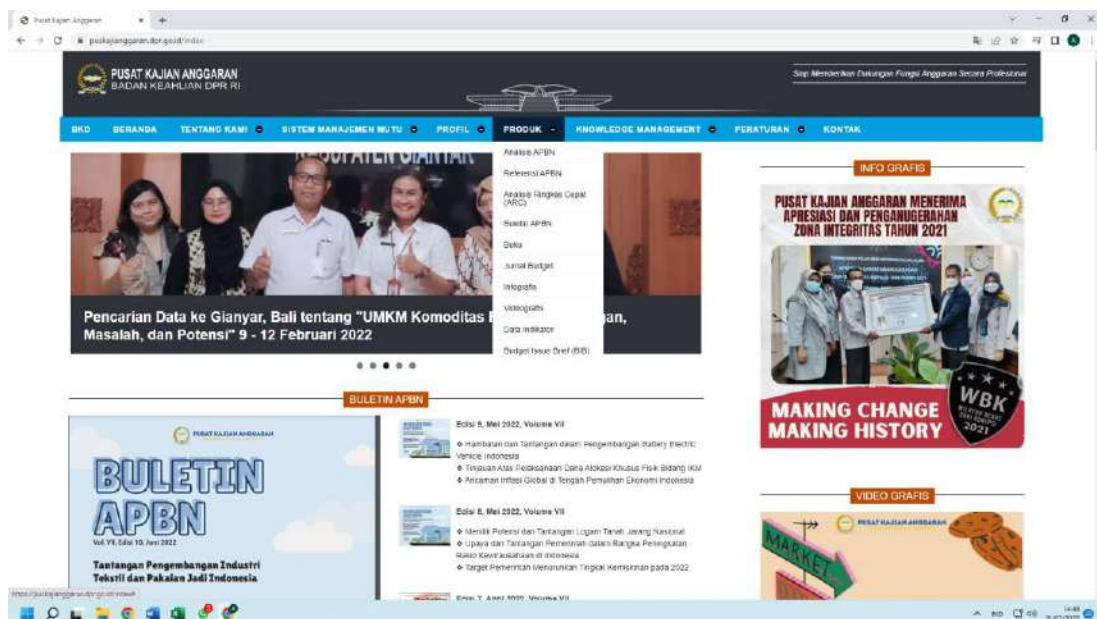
Pusat Kajian Anggaran ×

puskajianggaran.dpr.go.id/index

PUSAT KAJIAN ANGGARAN
BADAN KEAHLIAN DPR RI

Siap Memberikan Dukungan Fungsi Anggaran Secara Profesional

BKD BERANDA TENTANG KAMI SISTEM MANAJEMEN MUTU PROFIL PRODUK KNOWLEDGE MANAGEMENT PERATURAN KONTAK

Analisis APBN
Referensi APBN
Analisis Ringkas Cepat (ARC)
Buletin APBN
Buku
Jurnal Budget
Infografis
Videografis
Data Indikator
Budget Issue Brief (BIB)

Pencarian Data ke Gianyar, Bali tentang "UMKM Komoditas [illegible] an, Masalah, dan Potensi" 9 - 12 Februari 2022

INFO GRAFIS

PUSAT KAJIAN ANGGARAN MENERIMA APRESIASI DAN PENGANUGERAHAN ZONA INTEGRITAS TAHUN 2021

WBK 2021

MAKING CHANGE
MAKING HISTORY

BULETIN APBN

PUSAT KAJIAN ANGGARAN

BULETIN APBN

Vol. VII, Edisi 10, Juni 2022

Tantangan Pengembangan Industri Tekstil dan Pakaian Jadi Indonesia

Edisi 9, Mei 2022, Volume VII
Hambatan dan Tantangan dalam Pengembangan Battery Electric Vehicle Indonesia
Tinjauan Atas Pelaksanaan Dana Alokasi Khusus Fisik Bidang IKM
Ancaman Inflasi Global di Tengah Pemulihan Ekonomi Indonesia

Edisi 8, Mei 2022, Volume VII
Menilik Potensi dan Tantangan Logam Tanah Jarang Nasional
Upaya dan Tantangan Pemerintah dalam Rangka Peningkatan Rasio Kewirausahaan di Indonesia
Target Pemerintah Menurunkan Tingkat Kemiskinan pada 2022

Edisi 7, April 2022, Volume VII

VIDEO GRAFIS

PUSAT KAJIAN ANGGARAN

MARKET

https://puskajianggaran.dpr.go.id/index#

IND